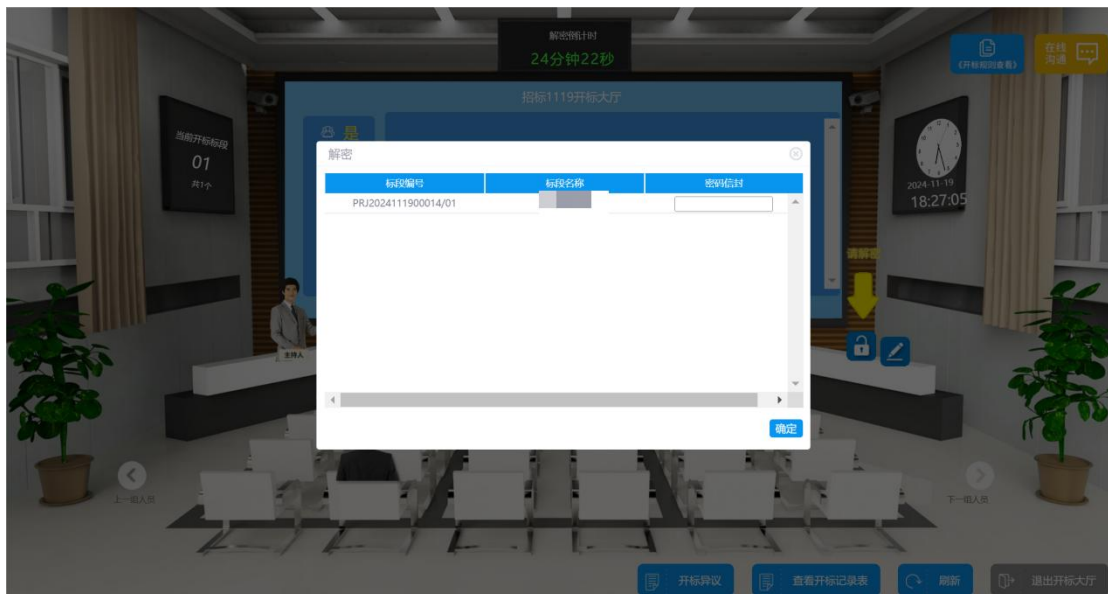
解密倒计时
24分钟22秒

招标1119开标大厅

当前开标标段
01
共1个

《开标规则查看》

在线沟通

2024-11-19
18:27:05

请解密

主持人

解密

| 标段编号 | 标段名称 | 密码信封 |
|---|---|---|
| PRJ2024111900014/01 | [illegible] | |

确定

上一组人员

下一组人员

开标异议

查看开标记录表

刷新

退出开标大厅